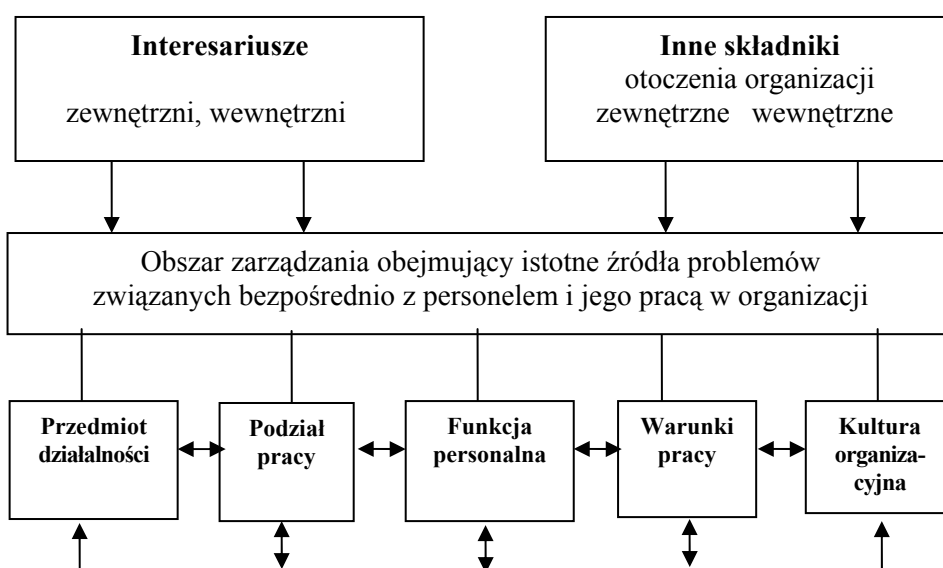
**Interesariusze**

zewnętrzni, wewnętrzni

**Inne składniki**
otoczenia organizacji
zewnętrzne wewnętrzne

Obszar zarządzania obejmujący istotne źródła problemów związanych bezpośrednio z personelem i jego pracą w organizacji

**Przedmiot działalności**

**Podział pracy**

**Funkcja personalna**

**Warunki pracy**

**Kultura organizacyjna**